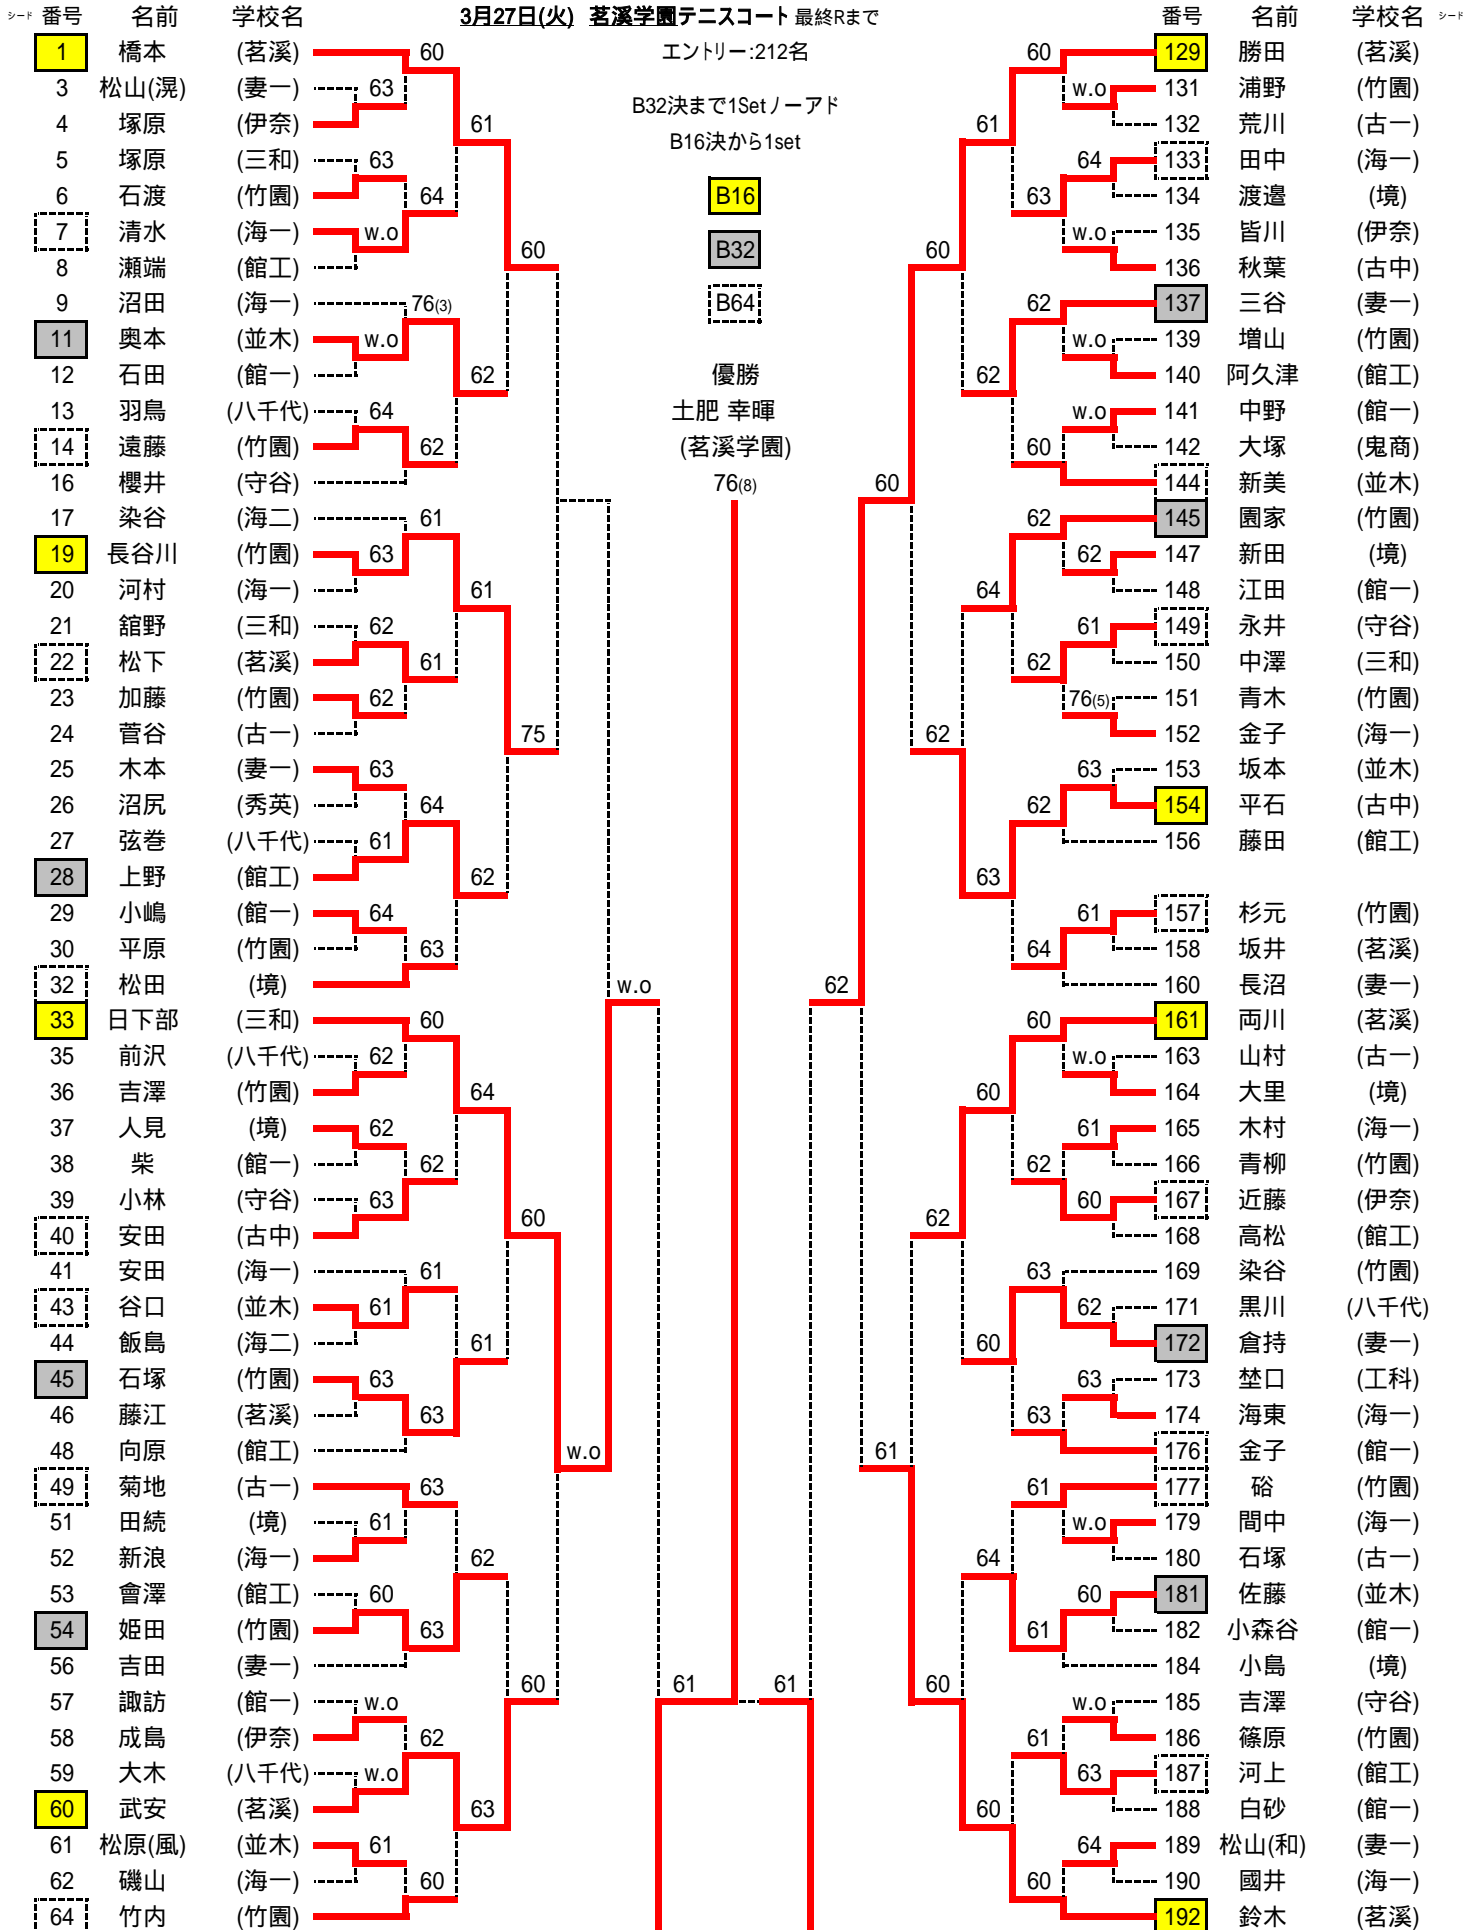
シード 番号 名前 学校名

3月27日(火) 茗溪学園テニスコート 最終Rまで

エントリー:212名

B32決まで1Setノーアド
B16決から1set

B16
B32
B64

優勝
土肥 幸暉
(茗溪学園)
76(8)

番号 名前 学校名 シード

| 番号 | 名前 | 学校名 |
|---|---|---|
| 1 | 橋本 | (茗溪) |
| 3 | 松山(滉) | (妻一) |
| 4 | 塚原 | (伊奈) |
| 5 | 塚原 | (三和) |
| 6 | 石渡 | (竹園) |
| 7 | 清水 | (海一) |
| 8 | 瀬端 | (館工) |
| 9 | 沼田 | (海一) |
| 11 | 奥本 | (並木) |
| 12 | 石田 | (館一) |
| 13 | 羽鳥 | (八千代) |
| 14 | 遠藤 | (竹園) |
| 16 | 櫻井 | (守谷) |
| 17 | 染谷 | (海二) |
| 19 | 長谷川 | (竹園) |
| 20 | 河村 | (海一) |
| 21 | 舘野 | (三和) |
| 22 | 松下 | (茗溪) |
| 23 | 加藤 | (竹園) |
| 24 | 菅谷 | (古一) |
| 25 | 木本 | (妻一) |
| 26 | 沼尻 | (秀英) |
| 27 | 弦巻 | (八千代) |
| 28 | 上野 | (館工) |
| 29 | 小嶋 | (館一) |
| 30 | 平原 | (竹園) |
| 32 | 松田 | (境) |
| 33 | 日下部 | (三和) |
| 35 | 前沢 | (八千代) |
| 36 | 吉澤 | (竹園) |
| 37 | 人見 | (境) |
| 38 | 柴 | (館一) |
| 39 | 小林 | (守谷) |
| 40 | 安田 | (古中) |
| 41 | 安田 | (海一) |
| 43 | 谷口 | (並木) |
| 44 | 飯島 | (海二) |
| 45 | 石塚 | (竹園) |
| 46 | 藤江 | (茗溪) |
| 48 | 向原 | (館工) |
| 49 | 菊地 | (古一) |
| 51 | 田続 | (境) |
| 52 | 新浪 | (海一) |
| 53 | 會澤 | (館工) |
| 54 | 姫田 | (竹園) |
| 56 | 吉田 | (妻一) |
| 57 | 諏訪 | (館一) |
| 58 | 成島 | (伊奈) |
| 59 | 大木 | (八千代) |
| 60 | 武安 | (茗溪) |
| 61 | 松原(風) | (並木) |
| 62 | 磯山 | (海一) |
| 64 | 竹内 | (竹園) |

60 63 61 63 64 60 w.o 76(3) w.o 62 64 62 61 63 61 62 61 62 75 63 64 61 62 64 63 60 62 64 62 62 60 63 61 61 61 63 63 w.o 63 61 62 60 63 60 w.o 62 w.o 63 61 60 61 w.o

| 番号 | 名前 | 学校名 |
|---|---|---|
| 129 | 勝田 | (茗溪) |
| 131 | 浦野 | (竹園) |
| 132 | 荒川 | (古一) |
| 133 | 田中 | (海一) |
| 134 | 渡邉 | (境) |
| 135 | 皆川 | (伊奈) |
| 136 | 秋葉 | (古中) |
| 137 | 三谷 | (妻一) |
| 139 | 増山 | (竹園) |
| 140 | 阿久津 | (館工) |
| 141 | 中野 | (館一) |
| 142 | 大塚 | (鬼商) |
| 144 | 新美 | (並木) |
| 145 | 園家 | (竹園) |
| 147 | 新田 | (境) |
| 148 | 江田 | (館一) |
| 149 | 永井 | (守谷) |
| 150 | 中澤 | (三和) |
| 151 | 青木 | (竹園) |
| 152 | 金子 | (海一) |
| 153 | 坂本 | (並木) |
| 154 | 平石 | (古中) |
| 156 | 藤田 | (館工) |
| 157 | 杉元 | (竹園) |
| 158 | 坂井 | (茗溪) |
| 160 | 長沼 | (妻一) |
| 161 | 両川 | (茗溪) |
| 163 | 山村 | (古一) |
| 164 | 大里 | (境) |
| 165 | 木村 | (海一) |
| 166 | 青柳 | (竹園) |
| 167 | 近藤 | (伊奈) |
| 168 | 高松 | (館工) |
| 169 | 染谷 | (竹園) |
| 171 | 黒川 | (八千代) |
| 172 | 倉持 | (妻一) |
| 173 | 埜口 | (工科) |
| 174 | 海東 | (海一) |
| 176 | 金子 | (館一) |
| 177 | 硲 | (竹園) |
| 179 | 間中 | (海一) |
| 180 | 石塚 | (古一) |
| 181 | 佐藤 | (並木) |
| 182 | 小森谷 | (館一) |
| 184 | 小島 | (境) |
| 185 | 吉澤 | (守谷) |
| 186 | 篠原 | (竹園) |
| 187 | 河上 | (館工) |
| 188 | 白砂 | (館一) |
| 189 | 松山(和) | (妻一) |
| 190 | 國井 | (海一) |
| 192 | 鈴木 | (茗溪) |

60 w.o 61 64 63 w.o 60 62 w.o 62 w.o 60 60 62 62 64 61 62 76(5) 62 63 62 63 61 64 62 60 w.o 60 61 62 60 62 63 62 60 63 63 61 61 w.o 64 60 61 60 w.o 61 63 60 64 60 61 61